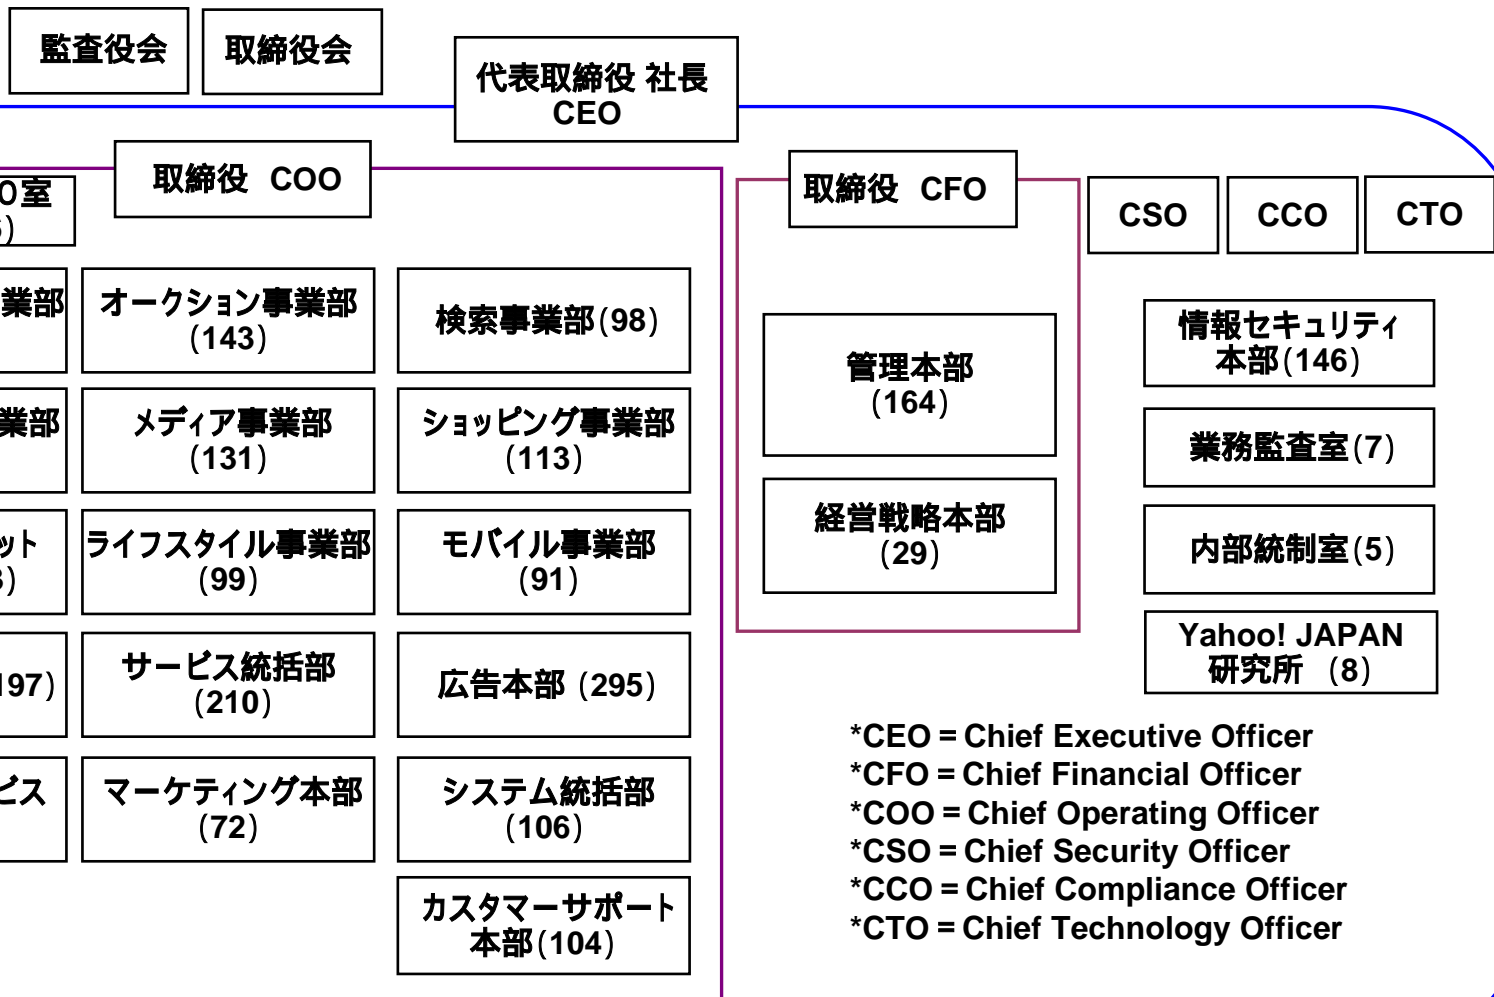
監査役会

取締役会

代表取締役 社長
CEO

取締役 COO

O室
)

業部

業部

ット
)

197)

ビス

オークション事業部
(143)

メディア事業部
(131)

ライフスタイル事業部
(99)

サービス統括部
(210)

マーケティング本部
(72)

検索事業部(98)

ショッピング事業部
(113)

モバイル事業部
(91)

広告本部 (295)

システム統括部
(106)

カスタマーサポート本部(104)

取締役 CFO

管理本部
(164)

経営戦略本部
(29)

CSO

CCO

CTO

情報セキュリティ本部(146)

業務監査室(7)

内部統制室(5)

Yahoo! JAPAN 研究所 (8)

*CEO = Chief Executive Officer
*CFO = Chief Financial Officer
*COO = Chief Operating Officer
*CSO = Chief Security Officer
*CCO = Chief Compliance Officer
*CTO = Chief Technology Officer